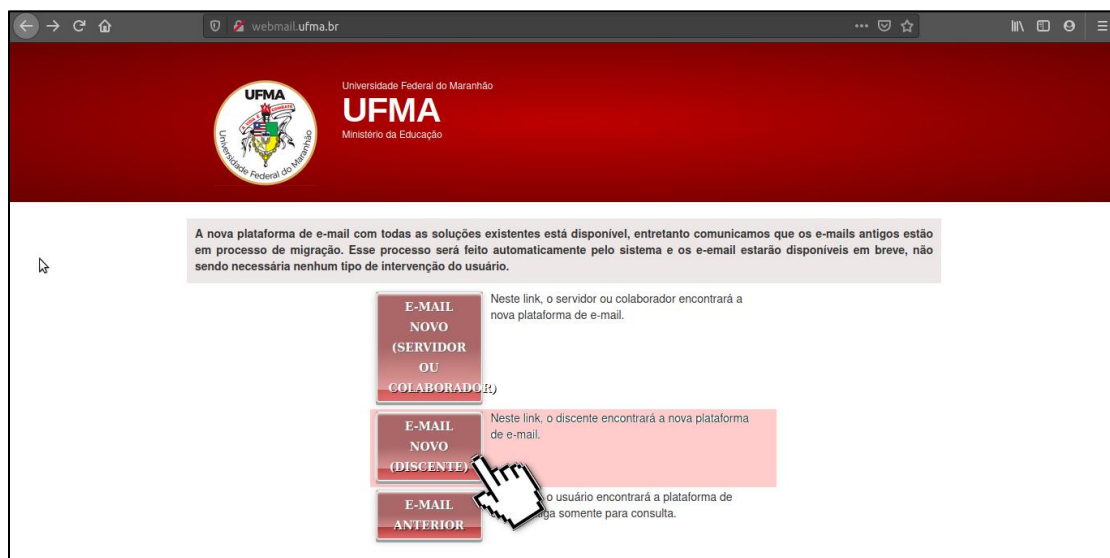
webmail.ufma.br

UFMA
Universidade Federal do Maranhão

Universidade Federal do Maranhão
UFMA
Ministério da Educação

A nova plataforma de e-mail com todas as soluções existentes está disponível, entretanto comunicamos que os e-mails antigos estão em processo de migração. Esse processo será feito automaticamente pelo sistema e os e-email estarão disponíveis em breve, não sendo necessária nenhum tipo de intervenção do usuário.

E-MAIL NOVO (SERVIDOR OU COLABORADOR)

Neste link, o servidor ou colaborador encontrará a nova plataforma de e-mail.

E-MAIL NOVO (DISCENTE)

Neste link, o discente encontrará a nova plataforma de e-mail.

E-MAIL ANTERIOR

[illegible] o usuário encontrará a plataforma de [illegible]ga somente para consulta.